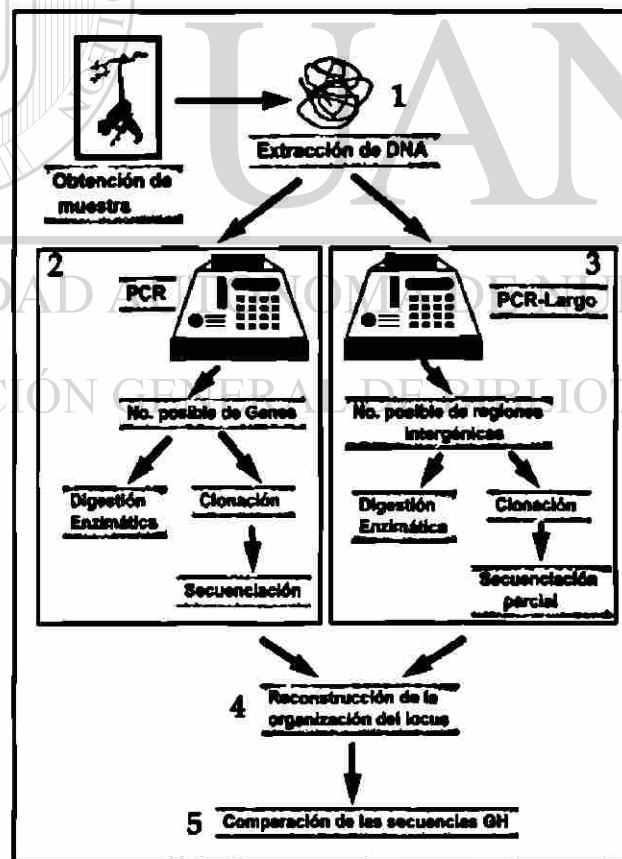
UAN

DAD AUTÓNOMA DE NUEVO

CIÓN GENERAL DE BIBLIOTECAS

Obtención de muestra

1

Extracción de DNA

2

PCR

No. posible de Genes

Digestión Enzimática

Clonación

Secuenciación

3

PCR-Largo

No. posible de regiones intergénicas

Digestión Enzimática

Clonación

Secuenciación parcial

4

Reconstrucción de la organización del locus

5

Comparación de las secuencias GH